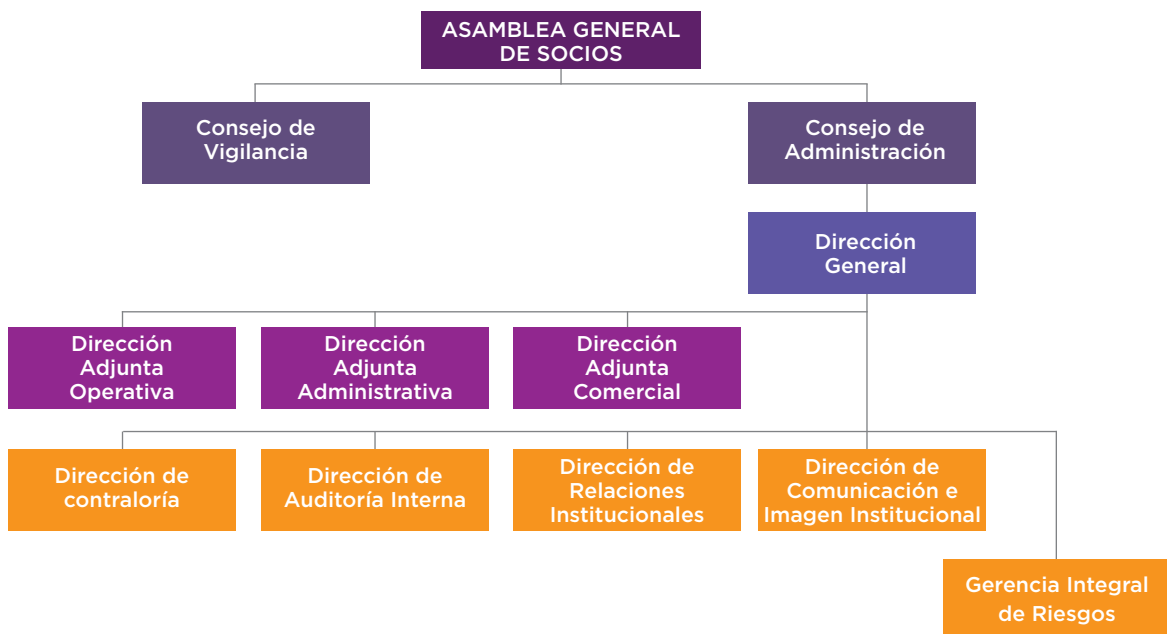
ASAMBLEA GENERAL DE SOCIOS

Consejo de Vigilancia

Consejo de Administración

Dirección General

Dirección Adjunta Operativa

Dirección Adjunta Administrativa

Dirección Adjunta Comercial

Dirección de contraloría

Dirección de Auditoría Interna

Dirección de Relaciones Institucionales

Dirección de Comunicación e Imagen Institucional

Gerencia Integral de Riesgos